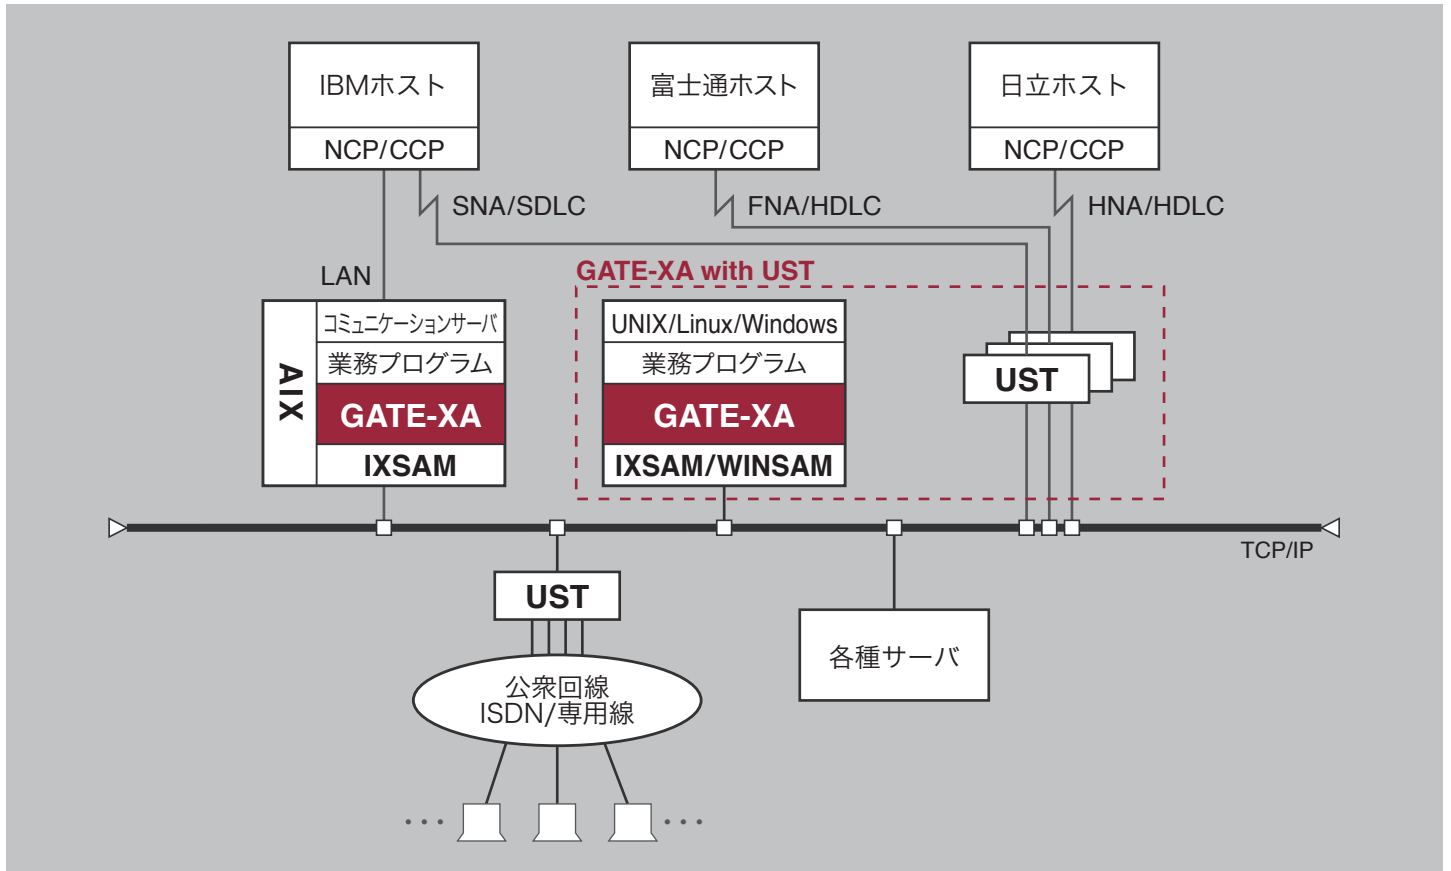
IBMホスト
NCP/CCP

富士通ホスト
NCP/CCP

日立ホスト
NCP/CCP

SNA/SDLC
FNA/HDLC
HNA/HDLC

LAN

GATE-XA with UST

AIX
コミュニケーションサーバ
業務プログラム
GATE-XA
IXSAM

UNIX/Linux/Windows
業務プログラム
GATE-XA
IXSAM/WINSAM

UST

TCP/IP

UST

公衆回線
ISDN/専用線

各種サーバ

・・・ ・・・